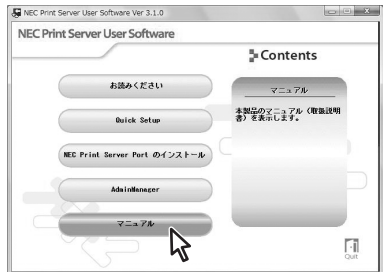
NEC Print Server User Software Ver 3.1.0

NEC Print Server User Software

Contents

お読みください

Quick Setup

NEC Print Server Port のインストール

AdminManager

マニュアル

マニュアル

本製品のマニュアル（取扱説明書）を表示します。

Quit